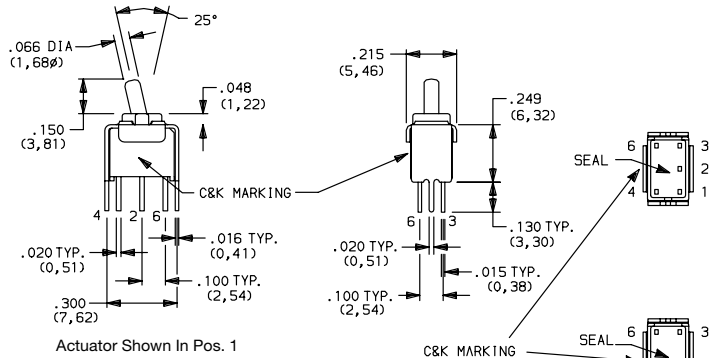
25°

.066 DIA
(1,68ø)

.048
(1,22)

.150
(3,81)

4 2 6

.020 TYP.
(0,51)

.016 TYP.
(0,41)

.100 TYP.
(2,54)

.300
(7,62)

Actuator Shown In Pos. 1

C&K MARKING

.215
(5,46)

.249
(6,32)

6 3

.130 TYP.
(3,30)

.020 TYP.
(0,51)

.015 TYP.
(0,38)

.100 TYP.
(2,54)

C&K MARKING

SEAL

6 3
2
4 1

SEAL

6 3